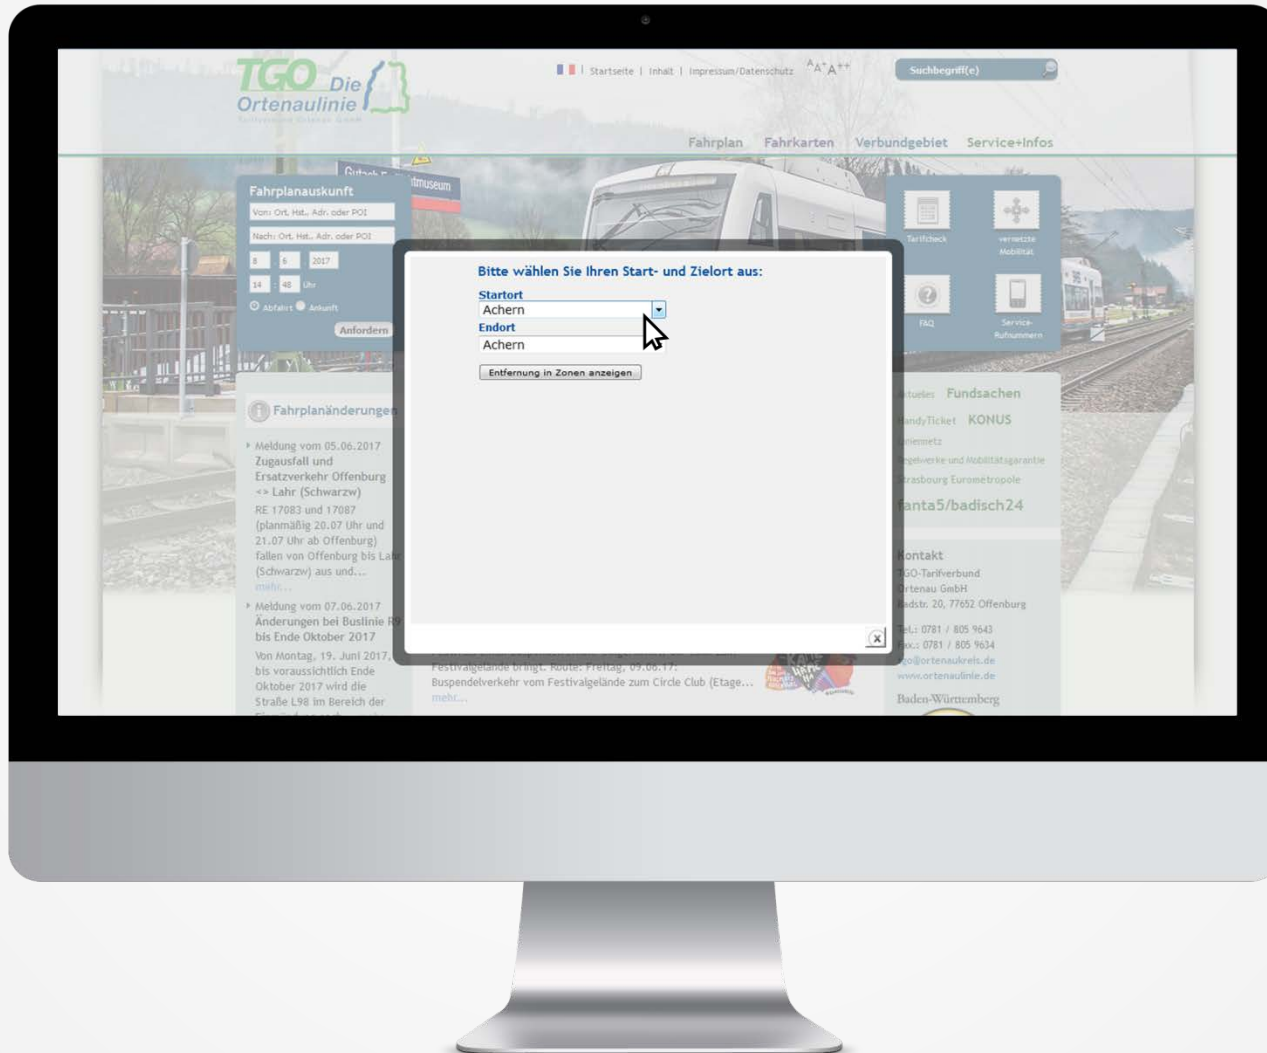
TGO Die Ortenaulinie

Startseite | Inhalt | Impressum/Datenschutz A A+ A++

Suchbegriff(e)

Fahrplan Fahrkarten Verbundgebiet Service+Infos

Fahrplanauskunft

Von: Ort, Hst., Adr. oder POI

Nach: Ort, Hst., Adr. oder POI

8 6 2017

14 : 48 Uhr

Abfahrt Ankunft

Anfordern

Fahrplanänderungen

Meldung vom 05.06.2017
Zugausfall und Ersatzverkehr Offenburg <> Lahr (Schwarzw)
RE 17083 und 17087 (planmäßig 20.07 Uhr und 21.07 Uhr ab Offenburg) fallen von Offenburg bis Lahr (Schwarzw) aus und...
mehr...

Meldung vom 07.06.2017
Änderungen bei Buslinie R9 bis Ende Oktober 2017
Von Montag, 19. Juni 2017, bis voraussichtlich Ende Oktober 2017 wird die Straße L98 im Bereich der

Bitte wählen Sie Ihren Start- und Zielort aus:

Startort
Achern

Endort
Achern

Entfernung in Zonen anzeigen

Festivalgelände bringt. Route: Freitag, 09.06.17:
Buspendelverkehr vom Festivalgelände zum Circle Club (Etage...
mehr...

Tarifcheck

vernetzte Mobilität

FAQ

Service-Rufnummern

Aktuelles Fundsachen

HandyTicket KONUS

Liniennetz

Regelwerke und Mobilitätsgarantie

Strasbourg Eurométropole

fanta5/badisch24

Kontakt
TGO-Tarifverbund Ortenau GmbH
Badstr. 20, 77652 Offenburg

Tel.: 0781 / 805 9643
Fax.: 0781 / 805 9634
tgo@ortenaukreis.de
www.ortenaulinie.de

Baden-Württemberg